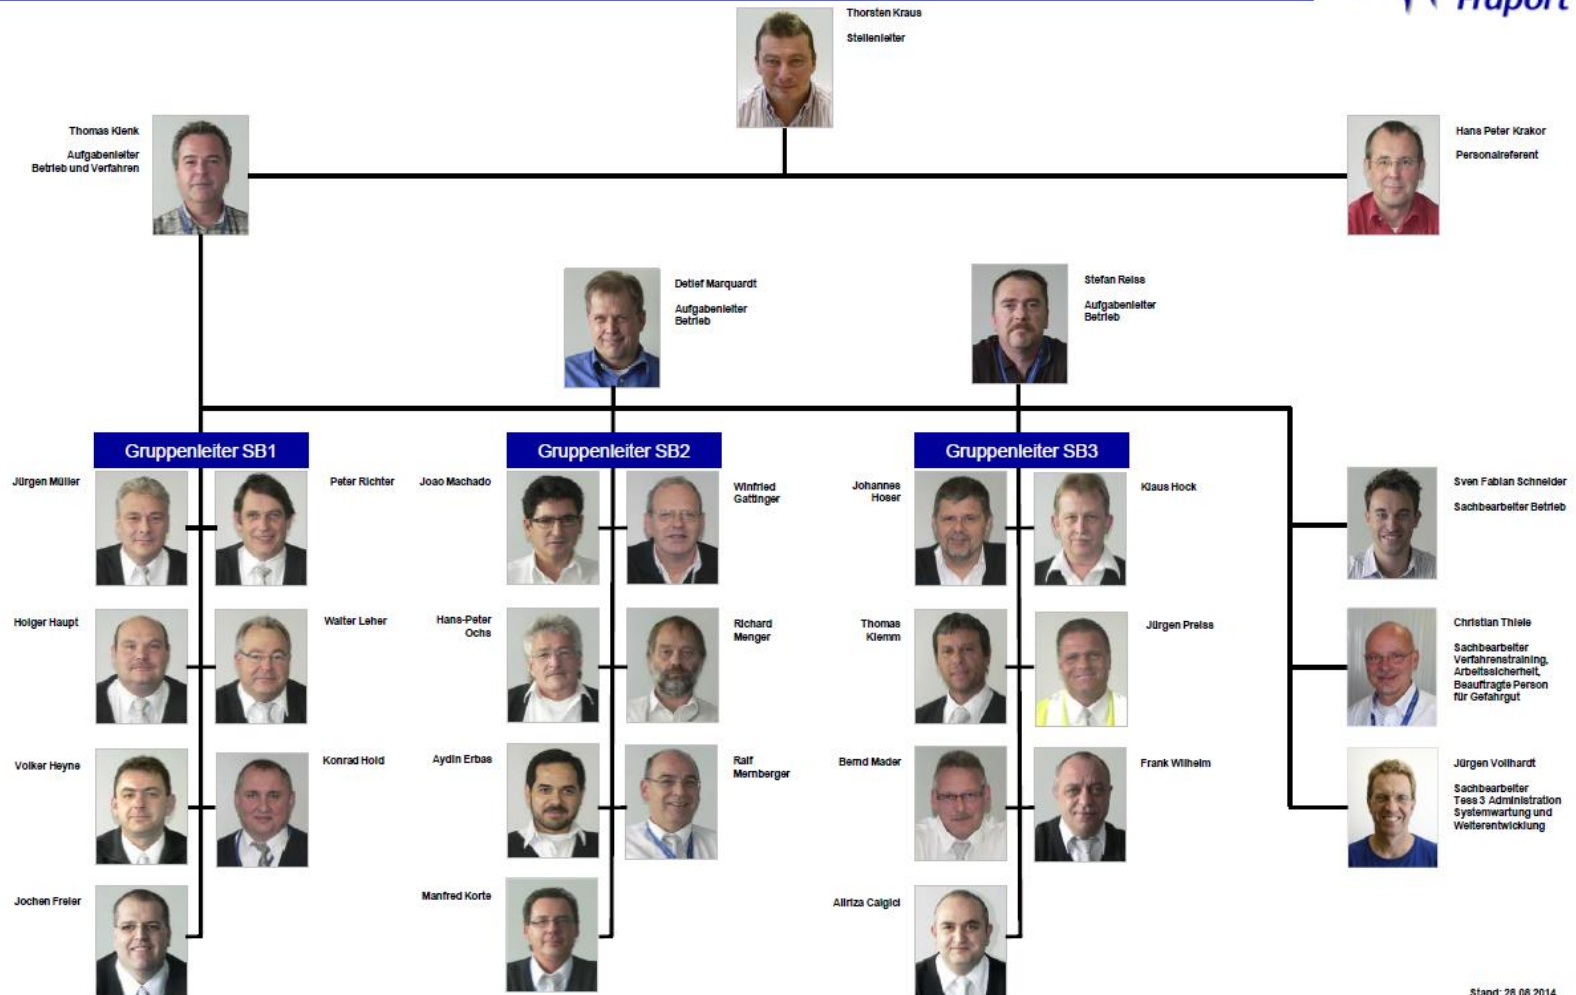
Fraport

Thorsten Kraus

Stellenleiter

Thomas Klenk

Aufgabenleiter Betrieb und Verfahren

Hans Peter Krakor

Personalreferent

Detlef Marquardt

Aufgabenleiter Betrieb

Stefan Reiss

Aufgabenleiter Betrieb

Gruppenleiter SB1

Jürgen Müller

Peter Richter

Holger Haupt

Walter Leher

Volker Heyne

Konrad Hold

Jochen Freier

Gruppenleiter SB2

Joao Machado

Winfried Gattinger

Hans-Peter Ochs

Richard Menger

Aydin Erbas

Ralf Memberger

Manfred Korte

Gruppenleiter SB3

Johannes Hoser

Klaus Hock

Thomas Klemm

Jürgen Preiss

Bernd Mader

Frank Wilhelm

Alirıza Calgici

Sven Fabian Schneider

Sachbearbeiter Betrieb

Christian Thiele

Sachbearbeiter Verfahrenstraining, Arbeitssicherheit, Beauftragte Person für Gefahrgut

Jürgen Vollhardt

Sachbearbeiter Tess 3 Administration Systemwartung und Weiterentwicklung

Stand: 28.08.2014